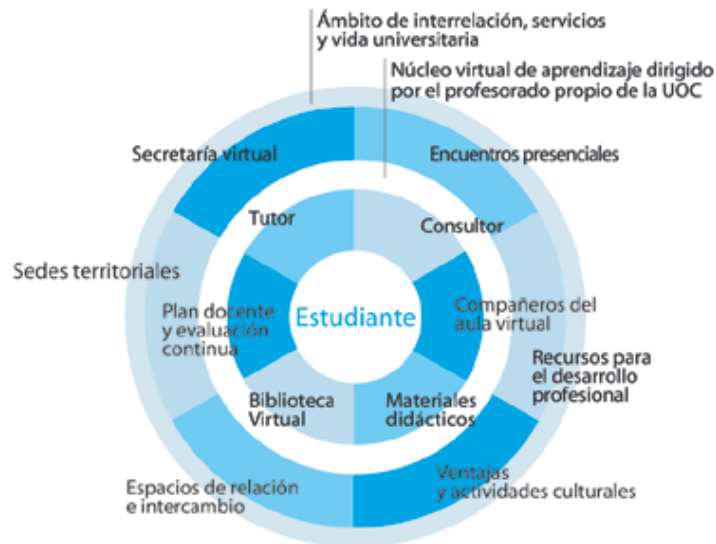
Ámbito de interrelación, servicios y vida universitaria

Núcleo virtual de aprendizaje dirigido por el profesorado propio de la UOC

Secretaría virtual

Encuentros presenciales

Tutor

Consultor

Sedes territoriales

Plan docente y evaluación continua

Estudiante

Compañeros del aula virtual

Recursos para el desarrollo profesional

Biblioteca Virtual

Materiales didácticos

Espacios de relación e intercambio

Ventajas y actividades culturales